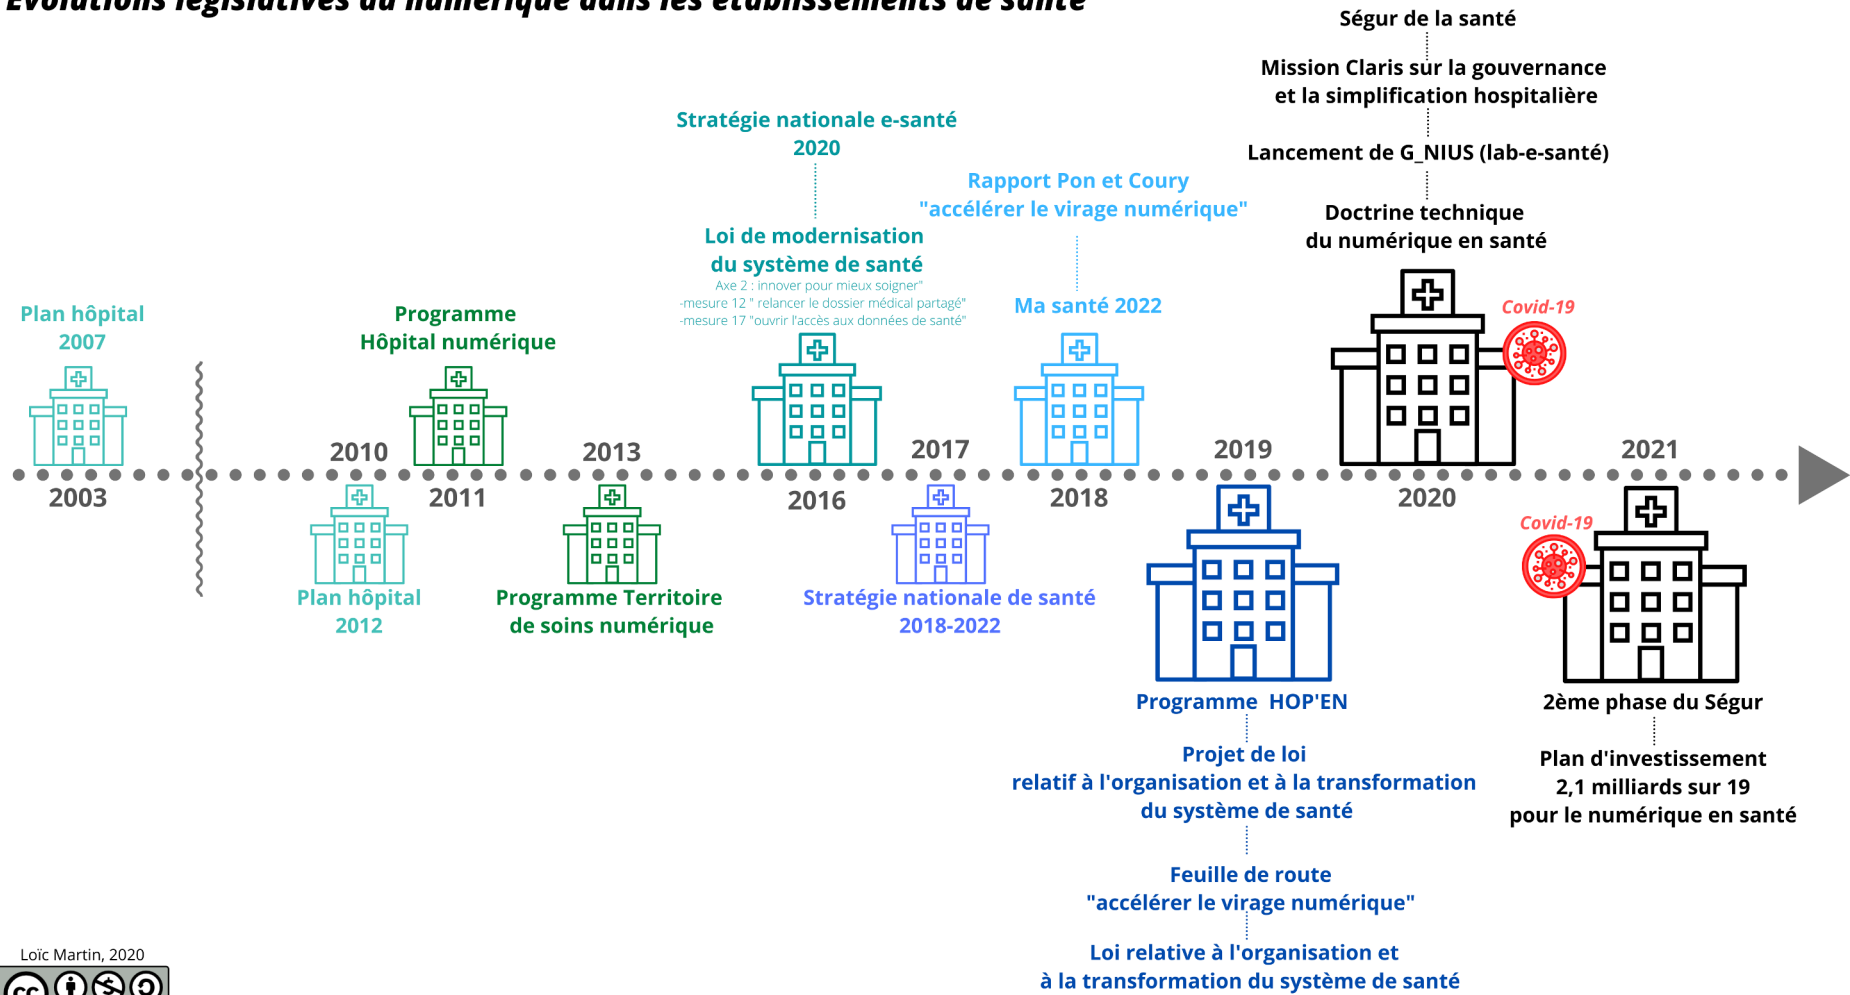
Evolutions législatives du numérique dans les établissements de santé

Plan hôpital 2007

2003

2010

Programme Hôpital numérique

2011

Plan hôpital 2012

2013

Programme Territoire de soins numérique

Stratégie nationale e-santé 2020

Loi de modernisation du système de santé

Axe 2 : innover pour mieux soigner"
-mesure 12 " relancer le dossier médical partagé"
-mesure 17 "ouvrir l'accès aux données de santé"

2016

2017

Stratégie nationale de santé 2018-2022

Rapport Pon et Coury "accélérer le virage numérique"

Ma santé 2022

2018

2019

Programme HOP'EN

Projet de loi relatif à l'organisation et à la transformation du système de santé

Feuille de route "accélérer le virage numérique"

Loi relative à l'organisation et à la transformation du système de santé

Ségur de la santé

Mission Claris sur la gouvernance et la simplification hospitalière

Lancement de G_NIUS (lab-e-santé)

Doctrine technique du numérique en santé

Covid-19

2020

2021

Covid-19

2ème phase du Ségur

Plan d'investissement 2,1 milliards sur 19 pour le numérique en santé

Loïc Martin, 2020